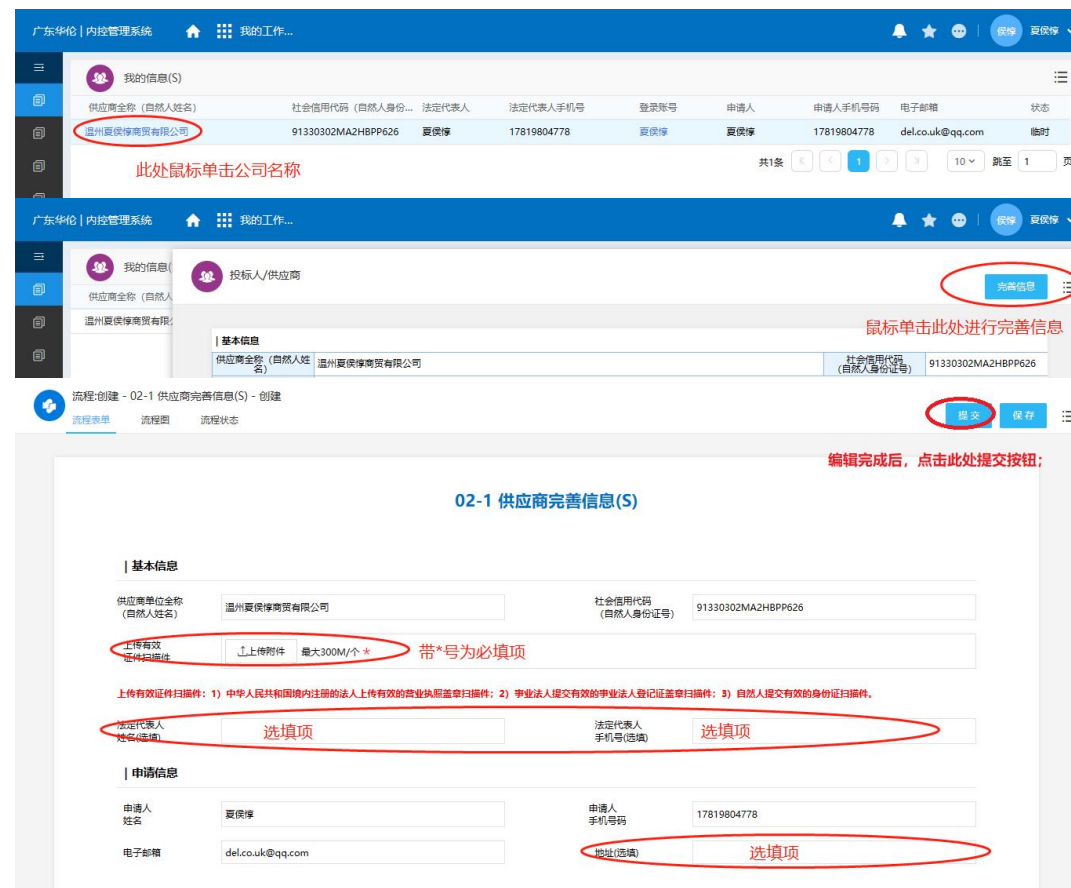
广东华伦 | 内控管理系统 我的工作... 侯悖 夏侯悖

我的信息(S)

| 供应商全称（自然人姓名） | 社会信用代码（自然人身份... | 法定代表人 | 法定代表人手机号 | 登录账号 | 申请人 | 申请人手机号码 | 电子邮箱 | 状态 |
|---|---|---|---|---|---|---|---|---|
| 温州夏侯悖商贸有限公司 | 91330302MA2HBPP626 | 夏侯悖 | 17819804778 | 夏侯悖 | 夏侯悖 | 17819804778 | del.co.uk@qq.com | 临时 |

此处鼠标单击公司名称

共1条 1 10 跳至 1 页

广东华伦 | 内控管理系统 我的工作... 侯悖 夏侯悖

我的信息(

供应商全称（自然人

温州夏侯悖商贸有限公

投标人/供应商

完善信息

鼠标单击此处进行完善信息

| 基本信息

供应商全称（自然人姓名） 温州夏侯悖商贸有限公司 社会信用代码（自然人身份证号） 91330302MA2HBPP626

流程:创建 - 02-1 供应商完善信息(S) - 创建

流程表单 流程图 流程状态

提交 保存

编辑完成后，点击此处提交按钮；

02-1 供应商完善信息(S)

| 基本信息

供应商单位全称（自然人姓名） 温州夏侯悖商贸有限公司

社会信用代码（自然人身份证号） 91330302MA2HBPP626

上传有效证件扫描件 上传附件 最大300M/个 *

带*号为必填项

上传有效证件扫描件：1）中华人民共和国境内注册的法人上传有效的营业执照盖章扫描件；2）事业法人提交有效的事业法人登记证盖章扫描件；3）自然人提交有效的身份证扫描件。

法定代表人姓名(选填) 选填项

法定代表人手机号(选填) 选填项

| 申请信息

申请人姓名 夏侯悖

申请人手机号码 17819804778

电子邮箱 del.co.uk@qq.com

地址(选填) 选填项